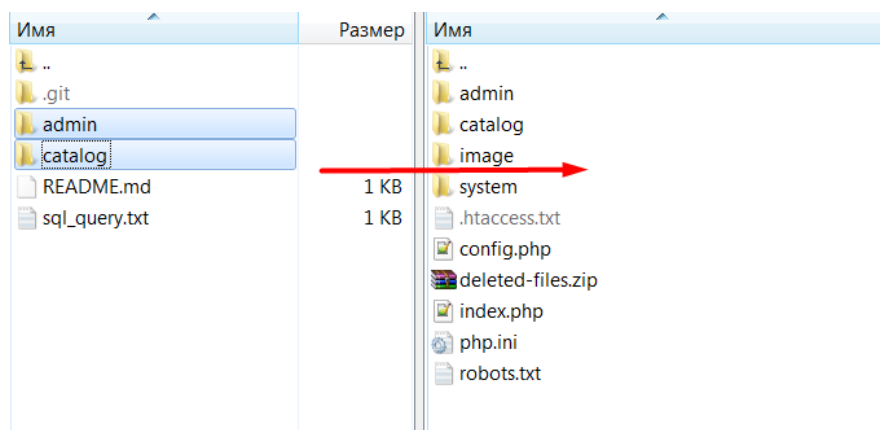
| Имя | Размер |
|---|---|
| .. | |
| .git | |
| admin | |
| catalog | |
| README.md | 1 KB |
| sql_query.txt | 1 KB |

| Имя |
|---|
| .. |
| admin |
| catalog |
| image |
| system |
| .htaccess.txt |
| config.php |
| deleted-files.zip |
| index.php |
| php.ini |
| robots.txt |